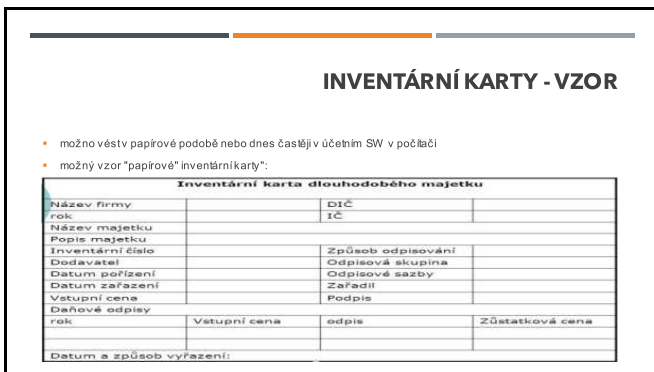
INVENTÁRNÍ KARTY - VZOR

možno vést v papírové podobě nebo dnes častěji v účetním SW v počítači

možný vzor "papírové" inventární karty":

| Inventární karta dlouhodobého majetku | | | |
|---|---|---|---|
| Název firmy | | DIČ | |
| rok | | IČ | |
| Název majetku | | | |
| Popis majetku | | | |
| Inventární číslo | | Způsob odpisování | |
| Dodavatel | | Odpisová skupina | |
| Datum pořízení | | Odpisové sazby | |
| Datum zařazení | | Zařadil | |
| Vstupní cena | | Podpis | |
| Daňové odpisy | | | |
| rok | Vstupní cena | odpis | Zůstatková cena |
| | | | |
| | | | |
| Datum a způsob vyřazení: | | | |